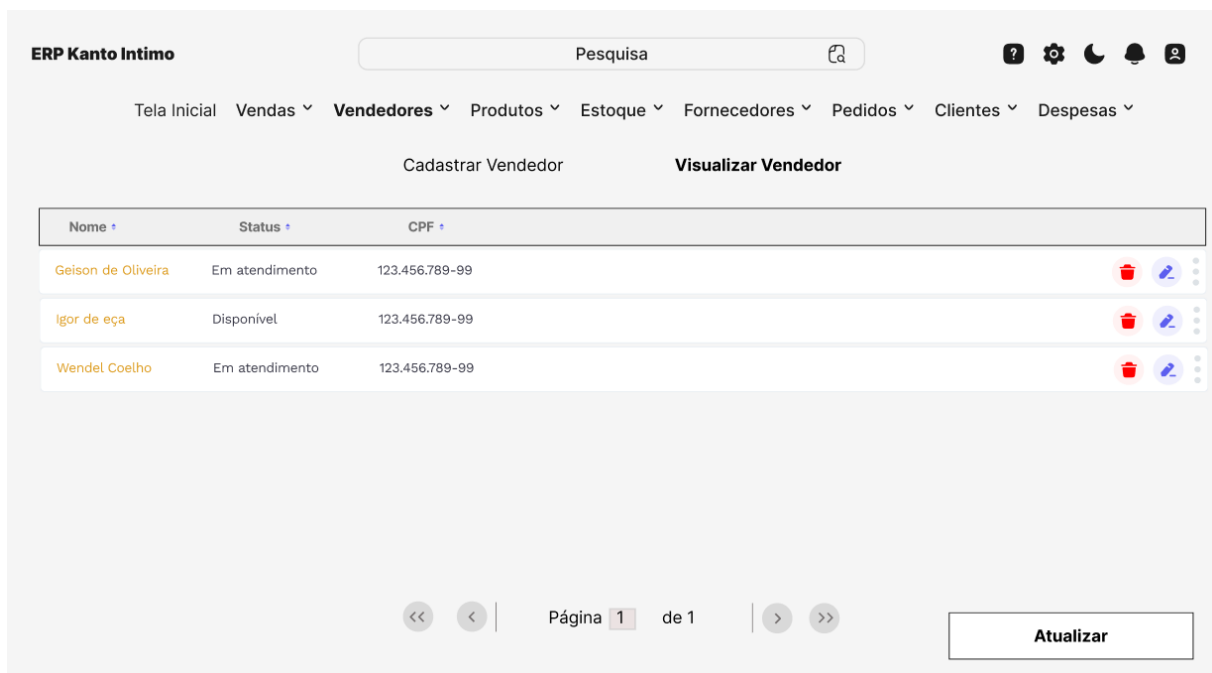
ERP Kanto Intimo

Pesquisa

Tela Inicial Vendas Vendedores Produtos Estoque Fornecedores Pedidos Clientes Despesas

Cadastrar Vendedor Visualizar Vendedor

| Nome | Status | CPF |
|---|---|---|
| Geison de Oliveira | Em atendimento | 123.456.789-99 |
| Igor de eça | Disponível | 123.456.789-99 |
| Wendel Coelho | Em atendimento | 123.456.789-99 |

<< < Página 1 de 1 > >>

Atualizar